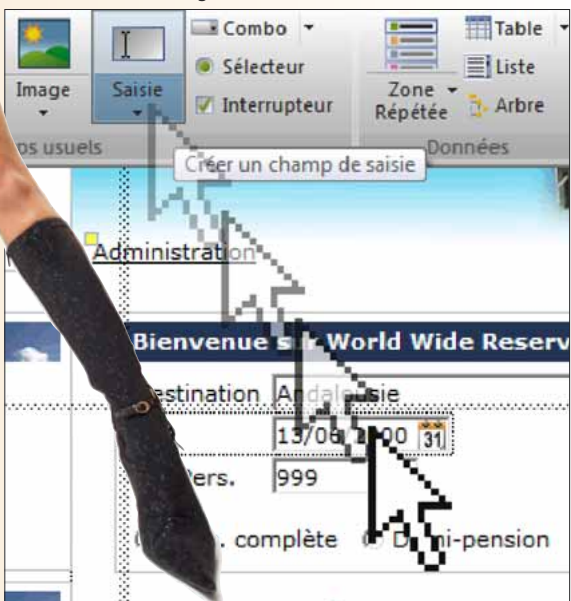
Image

Saisie

Combo

Sélecteur

Interrupteur

os usuels

Zone Répétée

Table

Liste

Arbre

Données

Créer un champ de saisie

Administration

Bienvenue s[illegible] World Wide Reserv

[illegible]estination Anda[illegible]sie

13/06 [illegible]00 31

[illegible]ers. 999

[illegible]. complète D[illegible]i-pension